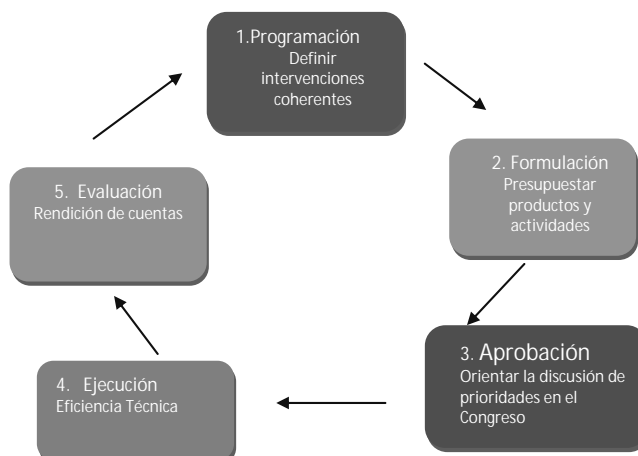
1.Programación
Definir intervenciones coherentes

2. Formulación
Presupuestar productos y actividades

3. Aprobación
Orientar la discusión de prioridades en el Congreso

4. Ejecución
Eficiencia Técnica

5. Evaluación
Rendición de cuentas